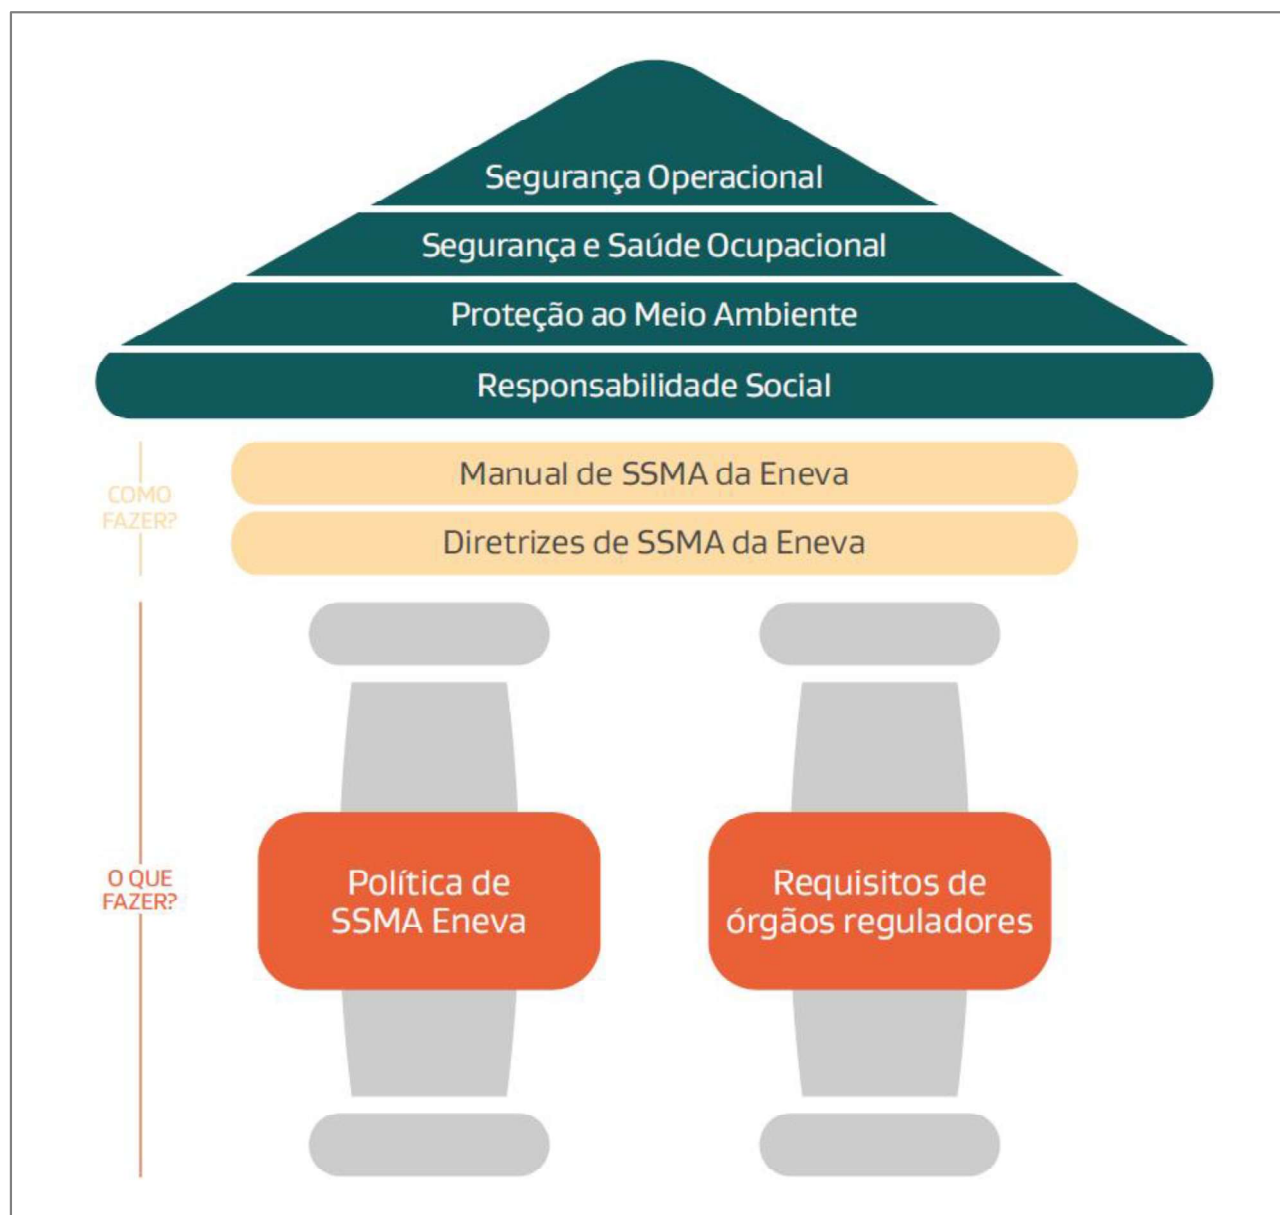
Segurança Operacional

Segurança e Saúde Ocupacional

Proteção ao Meio Ambiente

Responsabilidade Social

COMO FAZER?

Manual de SSMA da Eneva

Diretrizes de SSMA da Eneva

O QUE FAZER?

Política de SSMA Eneva

Requisitos de órgãos reguladores